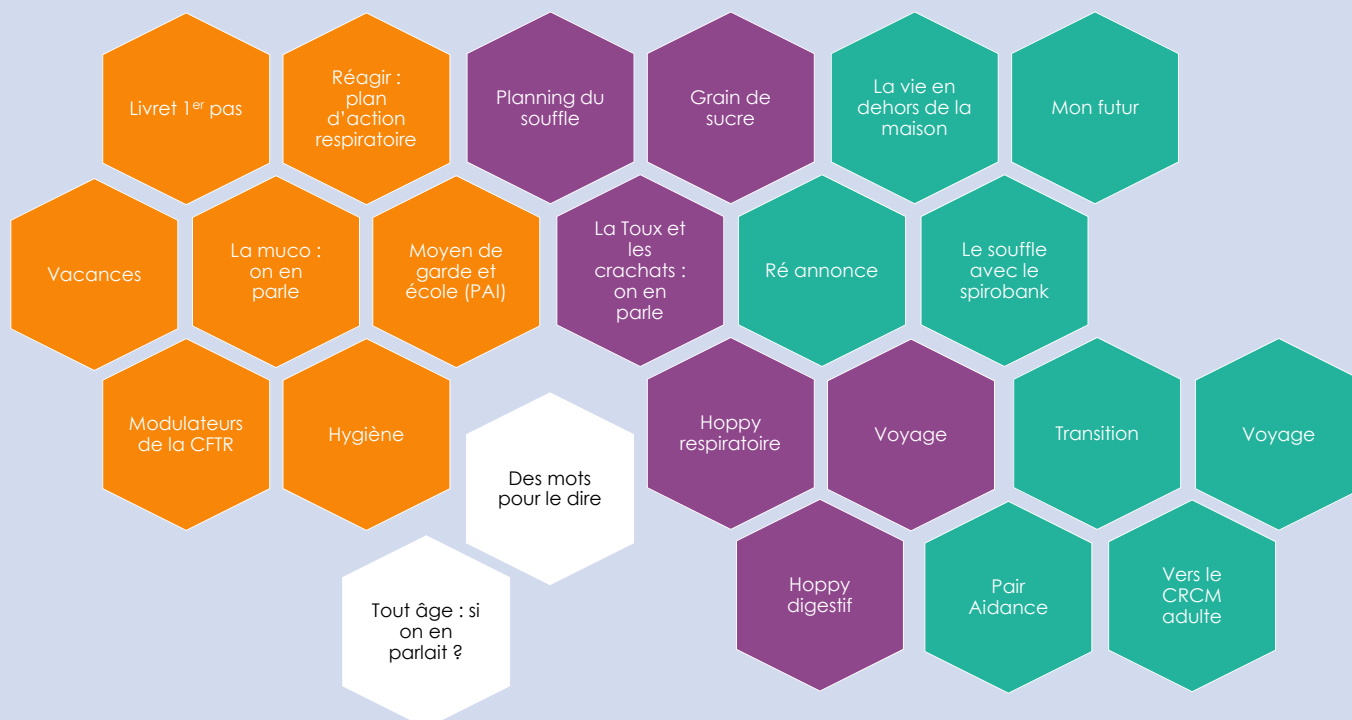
Livret 1$^{er}$ pas

Réagir : plan d'action respiratoire

Planning du souffle

Grain de sucre

La vie en dehors de la maison

Mon futur

Vacances

La muco : on en parle

Moyen de garde et école (PAI)

La Toux et les crachats : on en parle

Ré annonce

Le souffle avec le spirobank

Modulateurs de la CFTR

Hygiène

Hoppy respiratoire

Voyage

Transition

Voyage

Des mots pour le dire

Hoppy digestif

Pair Aidance

Vers le CRCM adulte

Tout âge : si on en parlait ?